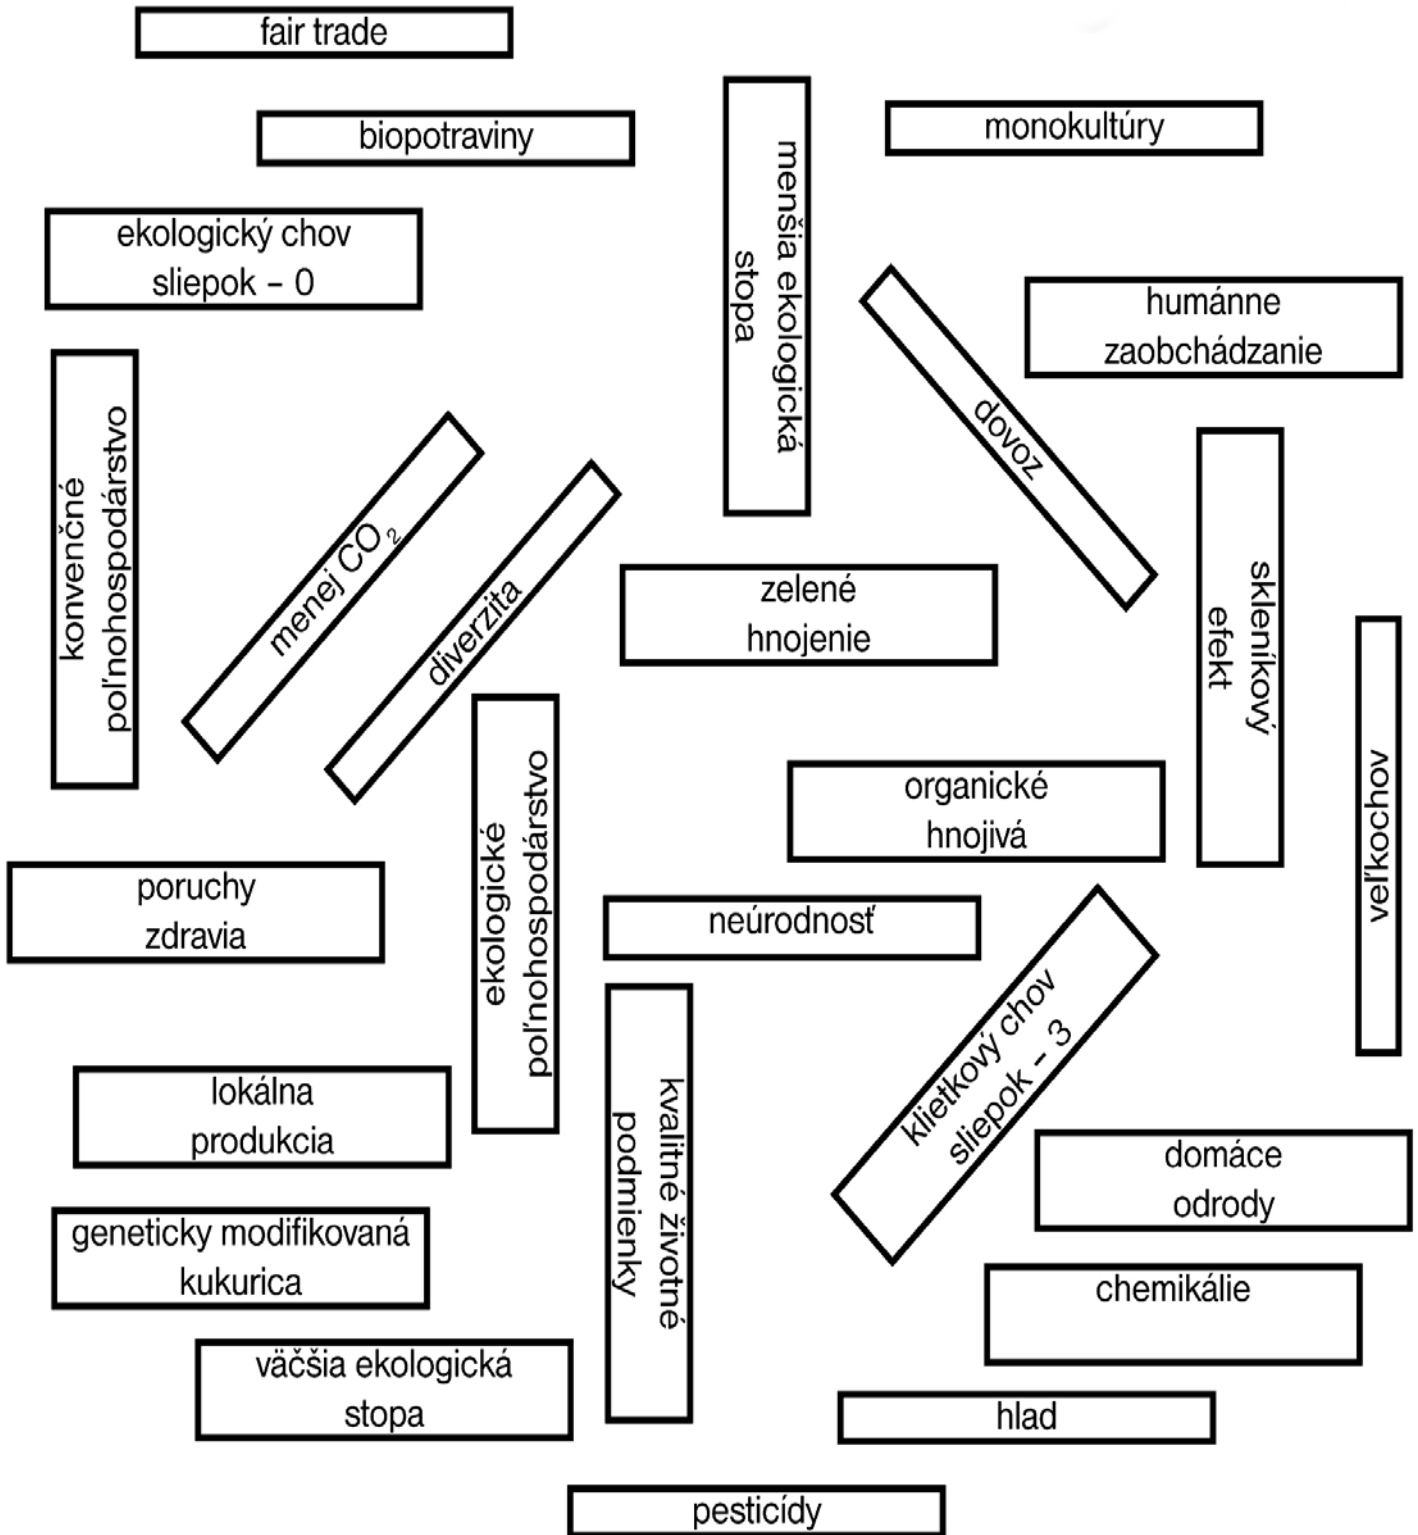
fair trade

biopotraviny

menšia ekologická stopa

monokultúry

ekologický chov sliepok – 0

humánne zaobchádzanie

dovoz

konvenčné poľnohospodárstvo

menej $CO_2$

diverzita

skleníkový efekt

zelené hnojenie

veľkochov

organické hnojivá

ekologické poľnohospodárstvo

poruchy zdravia

neúrodnosť

klietkový chov sliepok – 3

kvalitné životné podmienky

lokálna produkcia

domáce odrody

geneticky modifikovaná kukurica

chemikálie

väčšia ekologická stopa

hlad

pesticídy